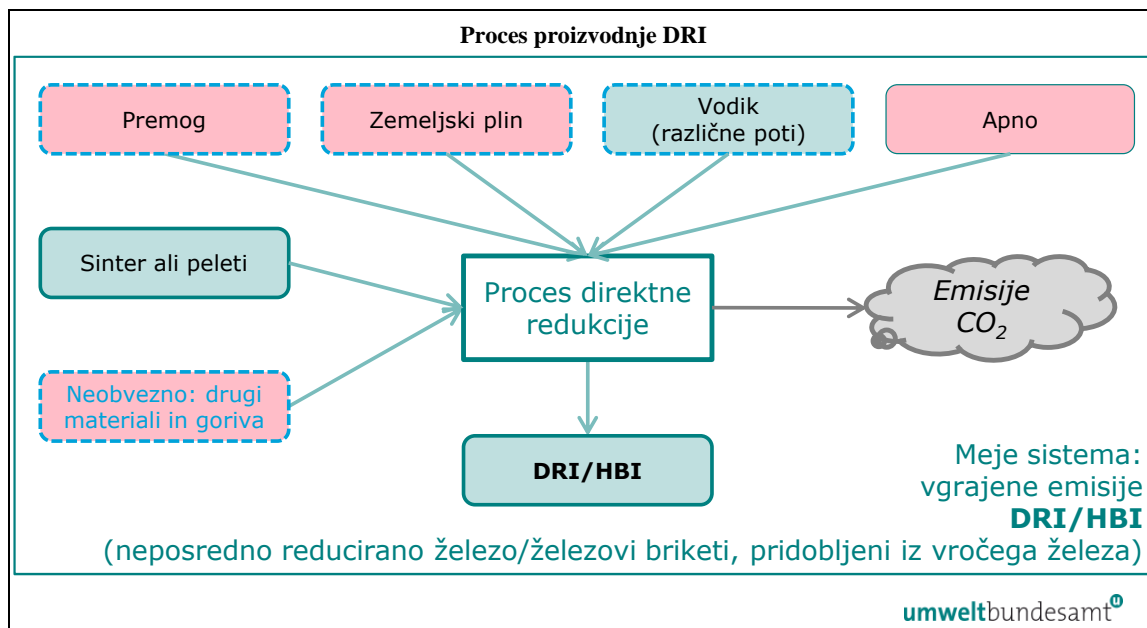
Proces proizvodnje DRI

Premog

Zemeljski plin

Vodik (različne poti)

Apno

Sinter ali peleti

Proces direktne redukcije

Emisije $CO_2$

Neobvezno: drugi materiali in goriva

DRI/HBI

Meje sistema: vgrajene emisije DRI/HBI (neposredno reducirano železo/železovi briketi, pridobljeni iz vročega železa)

umweltbundesamt